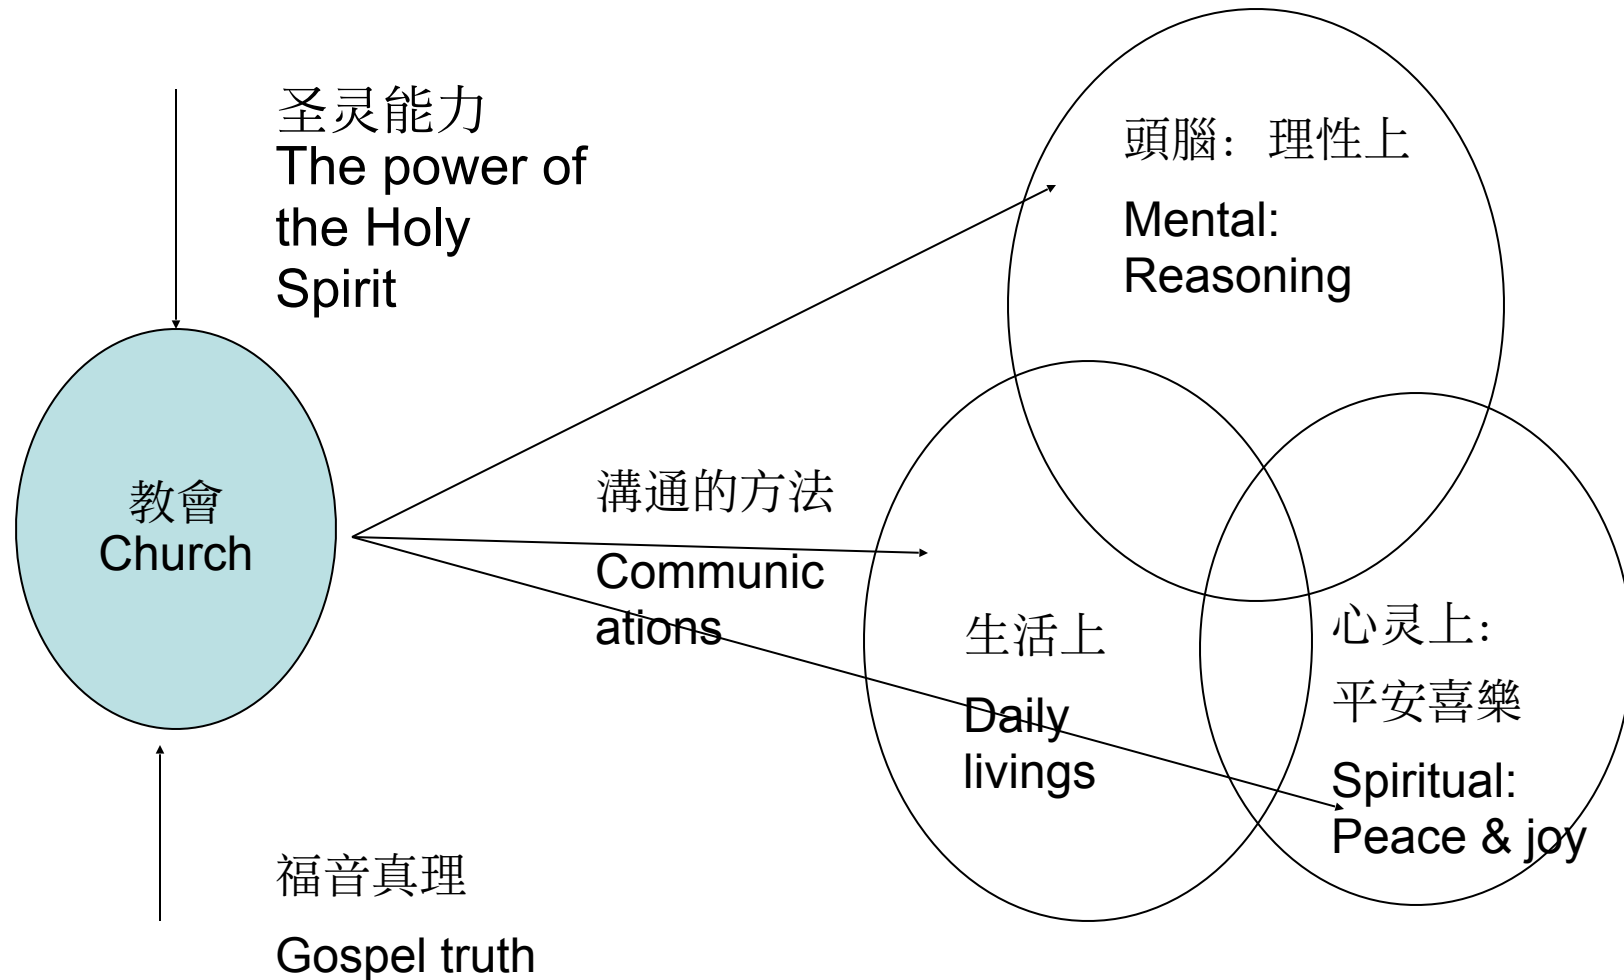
圣灵能力
The power of the Holy Spirit

教會
Church

福音真理

Gospel truth

溝通的方法

Communications

頭腦：理性上

Mental: Reasoning

生活上

Daily livings

心灵上：

平安喜樂

Spiritual: Peace & joy